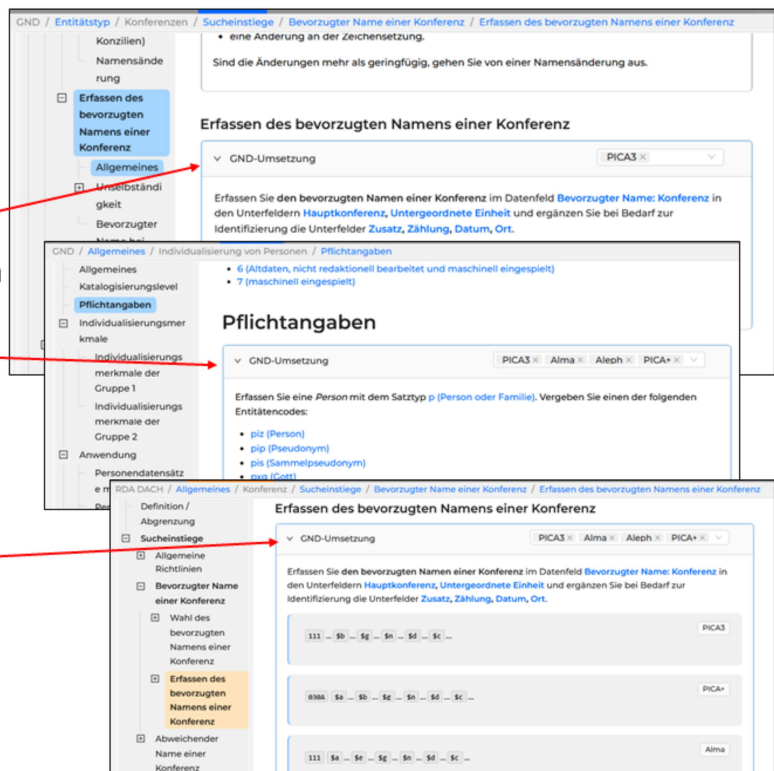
GND / Entitätstyp / Konferenzen / Sucheinstiege / Bevorzugter Name einer Konferenz / Erfassen des bevorzugten Namens einer Konferenz

Konzilien)

Namensänderung

Erfassen des bevorzugten Namens einer Konferenz

Allgemeines

Unselbständigkeit

Bevorzugter Name bei

• eine Änderung an der Zeichensetzung.

Sind die Änderungen mehr als geringfügig, gehen Sie von einer Namensänderung aus.

Erfassen des bevorzugten Namens einer Konferenz

GND-Umsetzung PICA3 ×

Erfassen Sie den bevorzugten Namen einer Konferenz im Datenfeld Bevorzugter Name: Konferenz in den Unterfeldern Hauptkonferenz, Untergeordnete Einheit und ergänzen Sie bei Bedarf zur Identifizierung die Unterfelder Zusatz, Zählung, Datum, Ort.

GND / Allgemeines / Individualisierung von Personen / Pflichtangaben

Allgemeines

Katalogisierungslevel

Pflichtangaben

Individualisierungsmerkmale

Individualisierungsmerkmale der Gruppe 1

Individualisierungsmerkmale der Gruppe 2

Anwendung

Personendatensätze m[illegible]

Per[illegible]

• 6 (Altdaten, nicht redaktionell bearbeitet und maschinell eingespielt)
• 7 (maschinell eingespielt)

Pflichtangaben

GND-Umsetzung PICA3 × Alma × Aleph × PICA+ ×

Erfassen Sie eine Person mit dem Satztyp p (Person oder Familie). Vergeben Sie einen der folgenden Entitätencodes:

• piz (Person)
• pip (Pseudonym)
• pis (Sammelpseudonym)
• pxg (Gott)

RDA DACH / Allgemeines / Konferenz / Sucheinstiege / Bevorzugter Name einer Konferenz / Erfassen des bevorzugten Namens einer Konferenz

Definition / Abgrenzung

Sucheinstiege

Allgemeine Richtlinien

Bevorzugter Name einer Konferenz

Wahl des bevorzugten Namens einer Konferenz

Erfassen des bevorzugten Namens einer Konferenz

Abweichender Name einer Konferenz

Erfassen des bevorzugten Namens einer Konferenz

GND-Umsetzung PICA3 × Alma × Aleph × PICA+ ×

Erfassen Sie den bevorzugten Namen einer Konferenz im Datenfeld Bevorzugter Name: Konferenz in den Unterfeldern Hauptkonferenz, Untergeordnete Einheit und ergänzen Sie bei Bedarf zur Identifizierung die Unterfelder Zusatz, Zählung, Datum, Ort.

111 ... $b ... $g ... $n ... $d ... $c ...
PICA3

030A $a ... $b ... $g ... $n ... $d ... $c ...
PICA+

111 $a ... $e ... $g ... $n ... $d ... $c ...
Alma